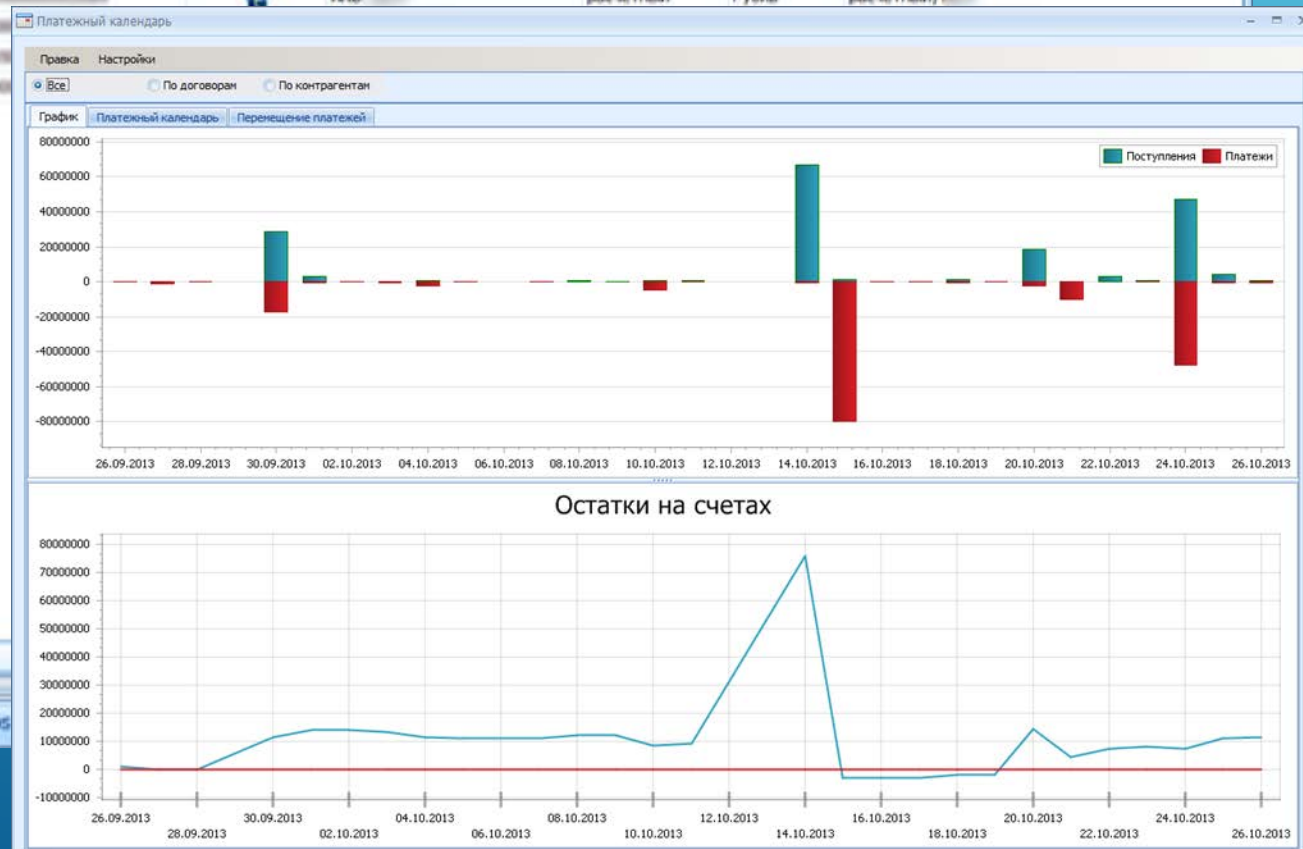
Платежный календарь

Правка Настройки

Все По договорам По контрагентам

График Платежный календарь Перемещение платежей

Поступления Платежи

80000000
60000000
40000000
20000000
0
-20000000
-40000000
-60000000
-80000000

26.09.2013 28.09.2013 30.09.2013 02.10.2013 04.10.2013 06.10.2013 08.10.2013 10.10.2013 12.10.2013 14.10.2013 16.10.2013 18.10.2013 20.10.2013 22.10.2013 24.10.2013 26.10.2013

Остатки на счетах

80000000
70000000
60000000
50000000
40000000
30000000
20000000
10000000
0
-10000000

26.09.2013 28.09.2013 30.09.2013 02.10.2013 04.10.2013 06.10.2013 08.10.2013 10.10.2013 12.10.2013 14.10.2013 16.10.2013 18.10.2013 20.10.2013 22.10.2013 24.10.2013 26.10.2013